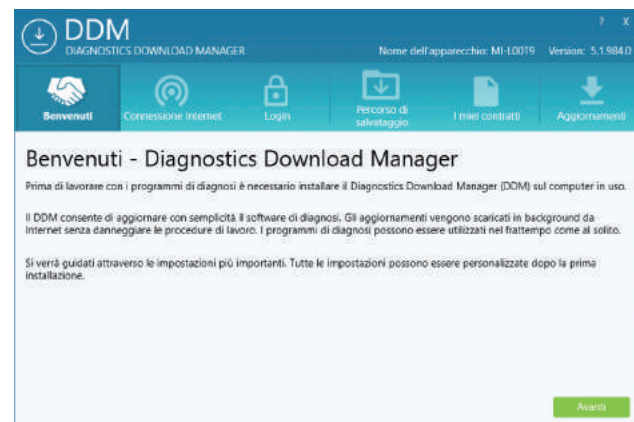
DDM
DIAGNOSTICS DOWNLOAD MANAGER

Nome dell'apparecchio: MI-L0019 Version: 5.1.984.0

? X

Benvenuti
Connessione Internet
Login
Percorso di salvataggio
I miei contratti
Aggiornamenti

Benvenuti - Diagnostics Download Manager

Prima di lavorare con i programmi di diagnosi è necessario installare il Diagnostics Download Manager (DDM) sul computer in uso.

Il DDM consente di aggiornare con semplicità il software di diagnosi. Gli aggiornamenti vengono scaricati in background da Internet senza danneggiare le procedure di lavoro. I programmi di diagnosi possono essere utilizzati nel frattempo come al solito.

Si verrà guidati attraverso le impostazioni più importanti. Tutte le impostazioni possono essere personalizzate dopo la prima installazione.

Avanti